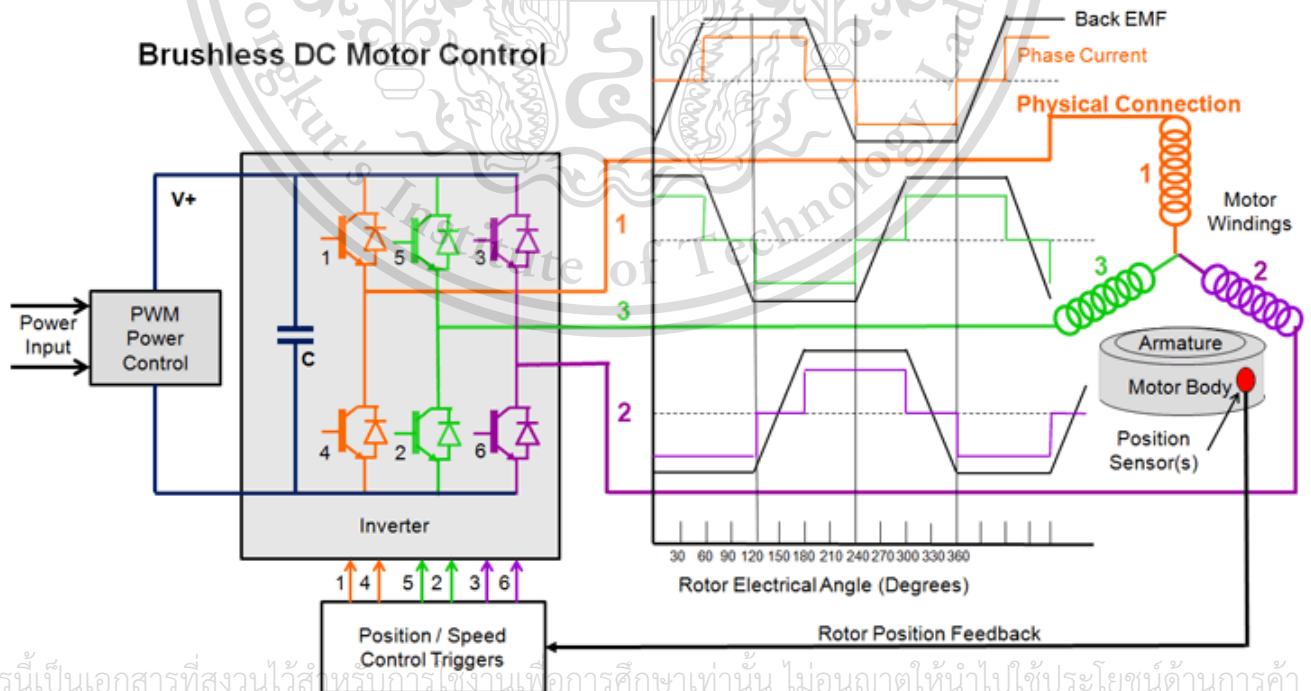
Brushless DC Motor Control

Back EMF
Phase Current
Physical Connection

V+

Power Input

PWM Power Control

C

1 5 3

4 2 6

Inverter

1 4 5 2 3 6

Position / Speed Control Triggers

1

3

2

1

Motor Windings

3

2

Armature

Motor Body

Position Sensor(s)

30 60 90 120 150 180 210 240 270 300 330 360

Rotor Electrical Angle (Degrees)

Rotor Position Feedback

Mongkut's Institute of Technology Ladkrabang

เอกสารนี้เป็นเอกสารที่สงวนไว้สำหรับการใช้งานเพื่อการศึกษาเท่านั้น ไม่อนุญาตให้นำไปใช้ประโยชน์ด้านการค้า